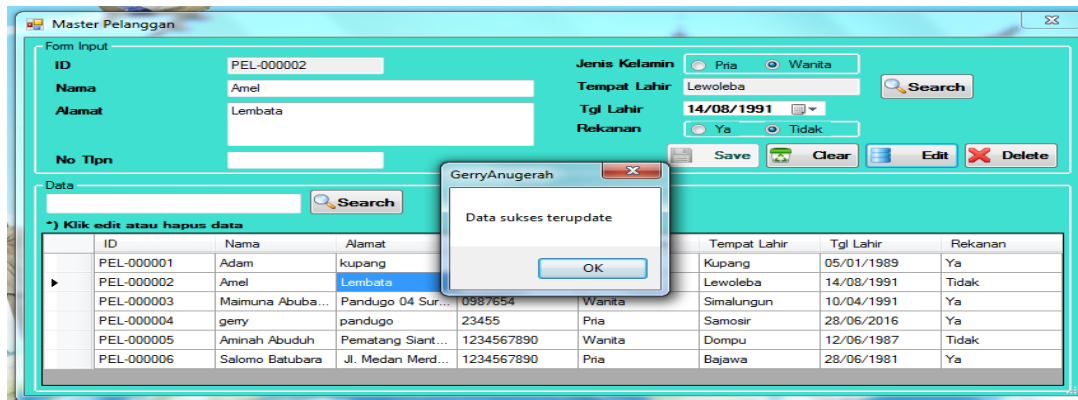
Master Pelanggan

Form Input

ID PEL-000002

Nama Amel

Alamat Lembata

No Tlpn

Jenis Kelamin Pria Wanita

Tempat Lahir Lewoleba

Search

Tgl Lahir 14/08/1991

Rekanan Ya Tidak

Save Clear Edit Delete

Data

Search

*) Klik edit atau hapus data

GerryAnugerah

Data sukses terupdate

OK

| | ID | Nama | Alamat | | | Tempat Lahir | Tgl Lahir | Rekanan |
|---|---|---|---|---|---|---|---|---|
| | PEL-000001 | Adam | kupang | | | Kupang | 05/01/1989 | Ya |
| ▸ | PEL-000002 | Amel | Lembata | | | Lewoleba | 14/08/1991 | Tidak |
| | PEL-000003 | Maimuna Abuba... | Pandugo 04 Sur... | 0987654 | Wanita | Simalungun | 10/04/1991 | Ya |
| | PEL-000004 | gerry | pandugo | 23455 | Pria | Samosir | 28/06/2016 | Ya |
| | PEL-000005 | Aminah Abuduh | Pematang Siant... | 1234567890 | Wanita | Dompu | 12/06/1987 | Tidak |
| | PEL-000006 | Salomo Batubara | Jl. Medan Merd... | 1234567890 | Pria | Bajawa | 28/06/1981 | Ya |